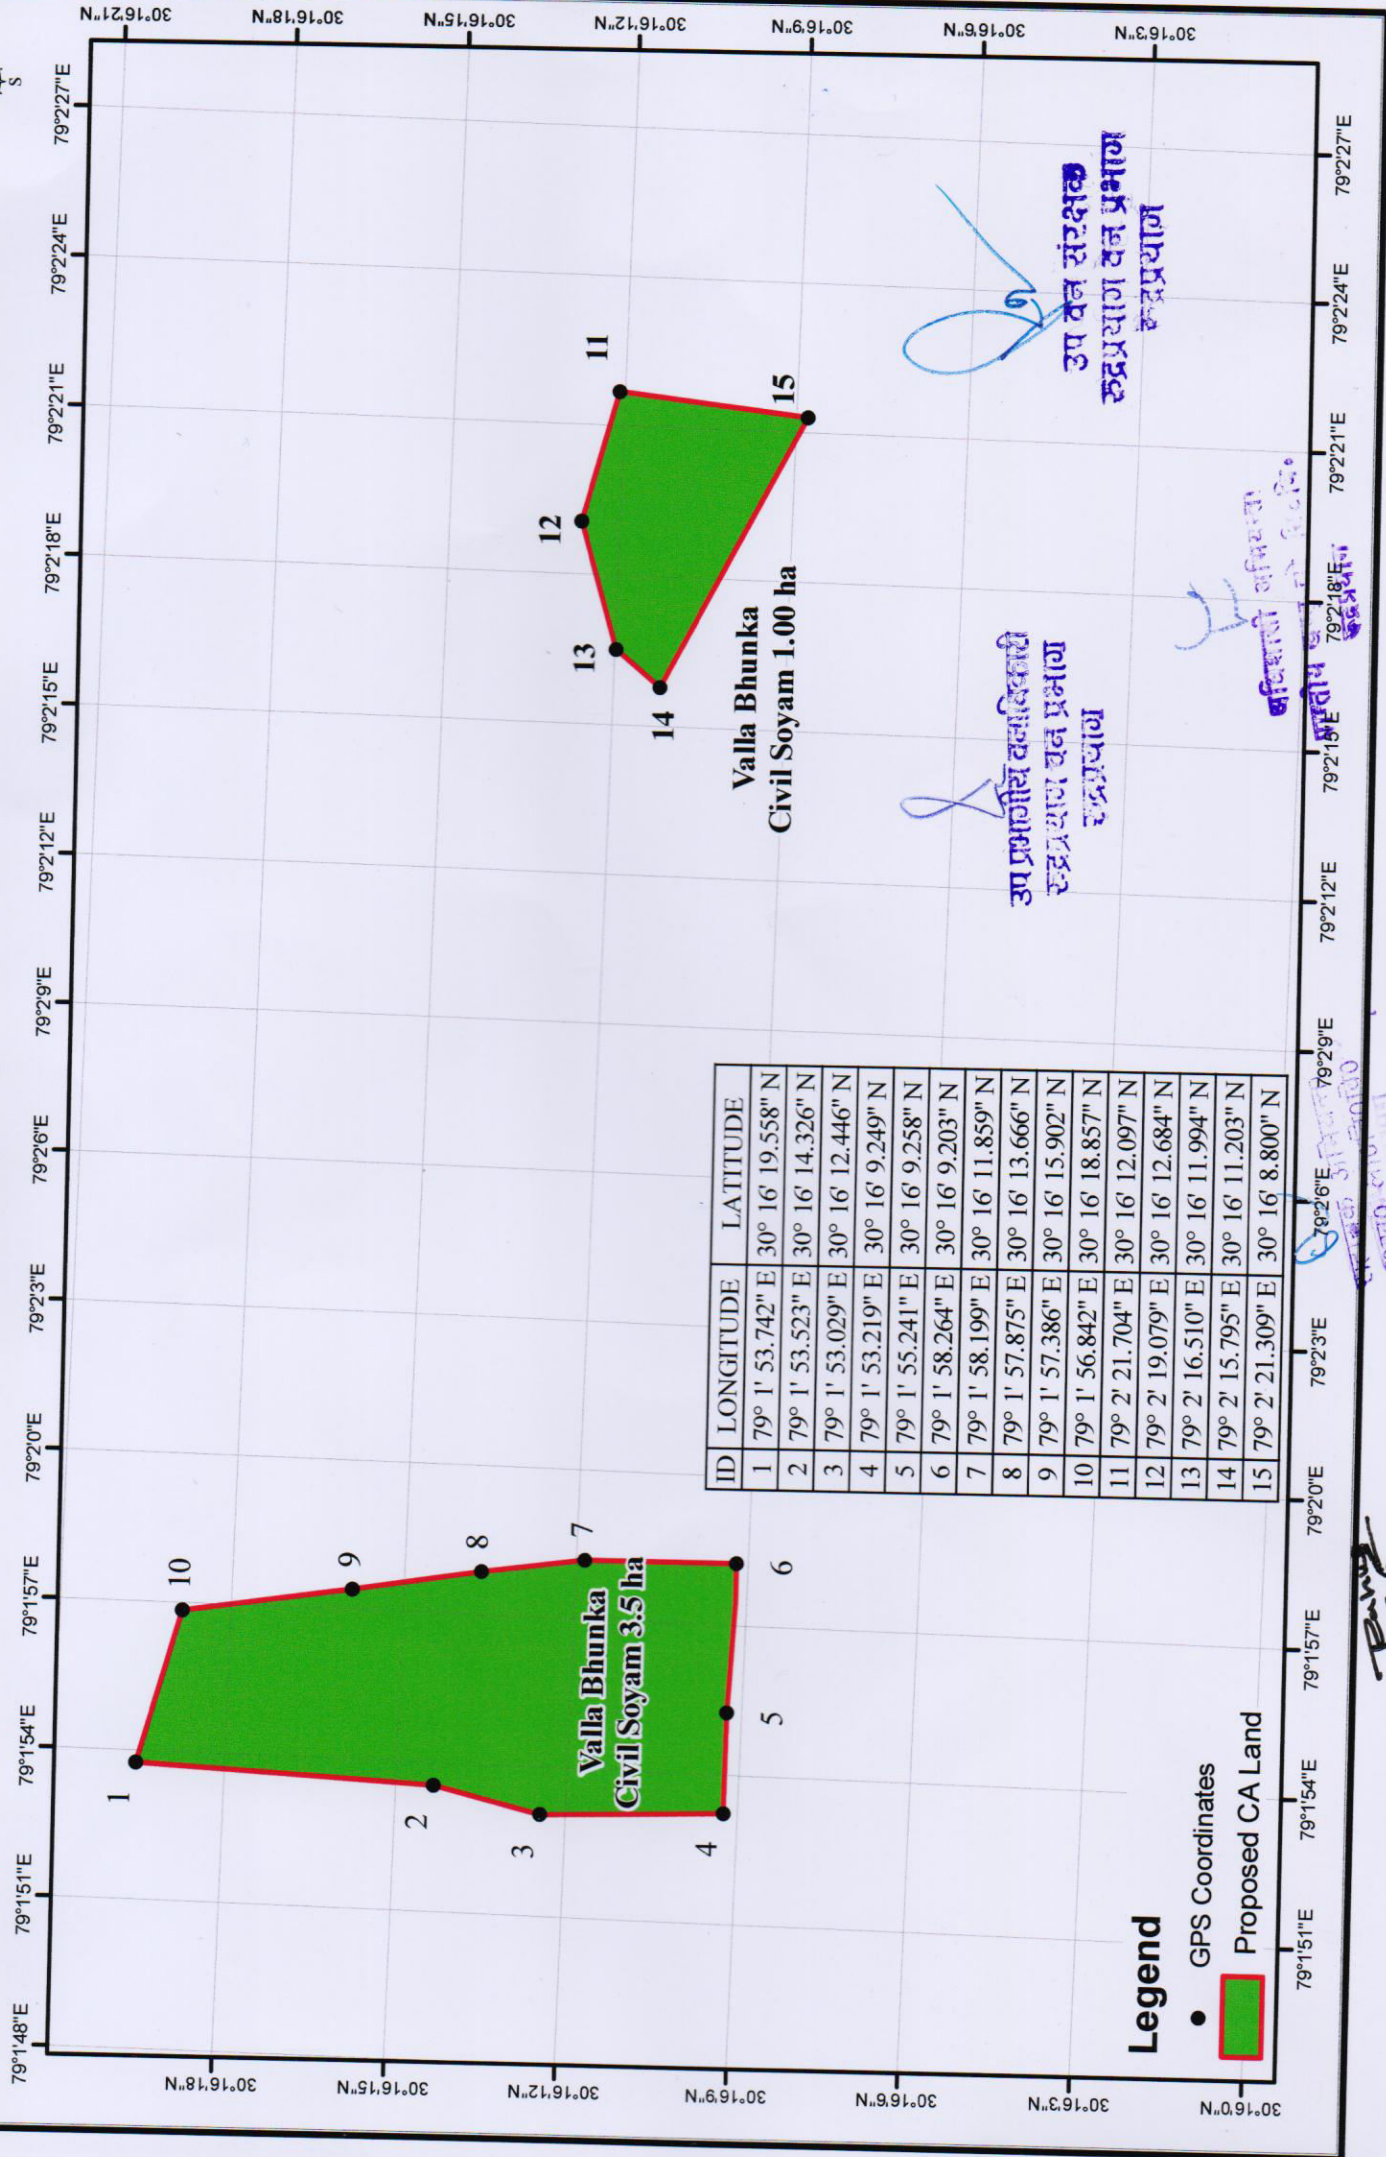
30°16'21"N
30°16'18"N
30°16'15"N
30°16'12"N
30°16'9"N
30°16'6"N
30°16'3"N

79°2'27"E
79°2'24"E
79°2'21"E
79°2'18"E
79°2'15"E
79°2'12"E
79°2'9"E
79°2'6"E
79°2'3"E
79°2'0"E
79°1'57"E
79°1'54"E
79°1'51"E
79°1'48"E

11
12
13
14
15

Valla Bhunka
Civil Soyam 1.00 ha

उप वन संरक्षक
रुद्रप्रयाग वन प्रभाग
रुद्रप्रयाग

उप प्रभागीय वनाधिकारी
रुद्रप्रयाग वन प्रभाग
रुद्रप्रयाग

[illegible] अधिकारी
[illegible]
रुद्रप्रयाग

| ID | LONGITUDE | LATITUDE |
|---|---|---|
| 1 | 79° 1' 53.742" E | 30° 16' 19.558" N |
| 2 | 79° 1' 53.523" E | 30° 16' 14.326" N |
| 3 | 79° 1' 53.029" E | 30° 16' 12.446" N |
| 4 | 79° 1' 53.219" E | 30° 16' 9.249" N |
| 5 | 79° 1' 55.241" E | 30° 16' 9.258" N |
| 6 | 79° 1' 58.264" E | 30° 16' 9.203" N |
| 7 | 79° 1' 58.199" E | 30° 16' 11.859" N |
| 8 | 79° 1' 57.875" E | 30° 16' 13.666" N |
| 9 | 79° 1' 57.386" E | 30° 16' 15.902" N |
| 10 | 79° 1' 56.842" E | 30° 16' 18.857" N |
| 11 | 79° 2' 21.704" E | 30° 16' 12.097" N |
| 12 | 79° 2' 19.079" E | 30° 16' 12.684" N |
| 13 | 79° 2' 16.510" E | 30° 16' 11.994" N |
| 14 | 79° 2' 15.795" E | 30° 16' 11.203" N |
| 15 | 79° 2' 21.309" E | 30° 16' 8.800" N |

1
2
3
4
5
6
7
8
9
10

Valla Bhunka
Civil Soyam 3.5 ha

Legend
GPS Coordinates
Proposed CA Land

30°16'18"N
30°16'15"N
30°16'12"N
30°16'9"N
30°16'6"N
30°16'3"N
30°16'0"N

79°2'27"E
79°2'24"E
79°2'21"E
79°2'18"E
79°2'15"E
79°2'12"E
79°2'9"E
79°2'6"E
79°2'3"E
79°2'0"E
79°1'57"E
79°1'54"E
79°1'51"E